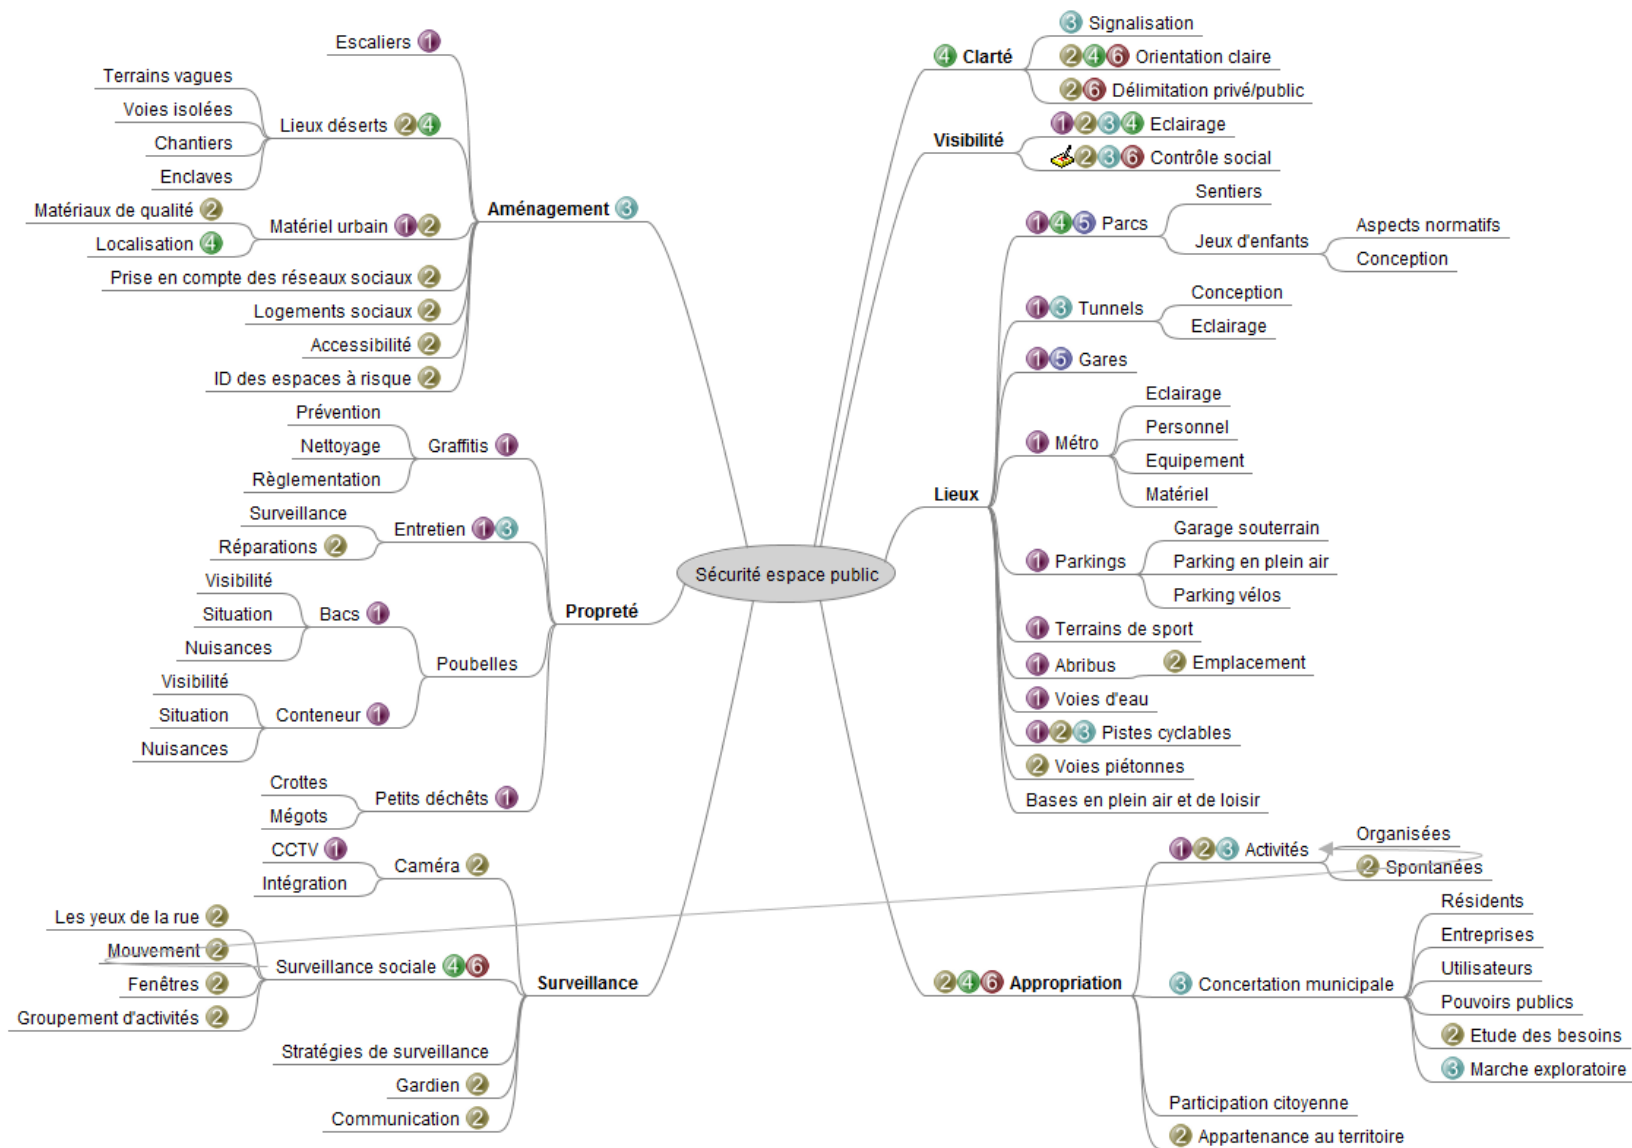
Sécurité espace public

Aménagement 3
Escaliers 1
Lieux déserts 2 4
Terrains vagues
Voies isolées
Chantiers
Enclaves
Matériel urbain 1 2
Matériaux de qualité 2
Localisation 4
Prise en compte des réseaux sociaux 2
Logements sociaux 2
Accessibilité 2
ID des espaces à risque 2

Propreté
Graffitis 1
Prévention
Nettoyage
Règlementation
Entretien 1 3
Surveillance
Réparations 2
Poubelles
Bacs 1
Visibilité
Situation
Nuisances
Conteneur 1
Visibilité
Situation
Nuisances
Petits déchêts 1
Crottes
Mégots

Surveillance
Caméra 2
CCTV 1
Intégration
Surveillance sociale 4 6
Les yeux de la rue 2
Mouvement 2
Fenêtres 2
Groupement d'activités 2
Stratégies de surveillance
Gardien 2
Communication 2

4 Clarté
3 Signalisation
2 4 6 Orientation claire
2 6 Délimitation privé/public

Visibilité
1 2 3 4 Eclairage
2 3 6 Contrôle social

Lieux
1 4 5 Parcs
Sentiers
Jeux d'enfants
Aspects normatifs
Conception
1 3 Tunnels
Conception
Eclairage
1 5 Gares
1 Métro
Eclairage
Personnel
Equipement
Matériel
1 Parkings
Garage souterrain
Parking en plein air
Parking vélos
1 Terrains de sport
1 Abribus
2 Emplacement
1 Voies d'eau
1 2 3 Pistes cyclables
2 Voies piétonnes
Bases en plein air et de loisir

2 4 6 Appropriation
1 2 3 Activités
Organisées
2 Spontanées
3 Concertation municipale
Résidents
Entreprises
Utilisateurs
Pouvoirs publics
2 Etude des besoins
3 Marche exploratoire
Participation citoyenne
2 Appartenance au territoire